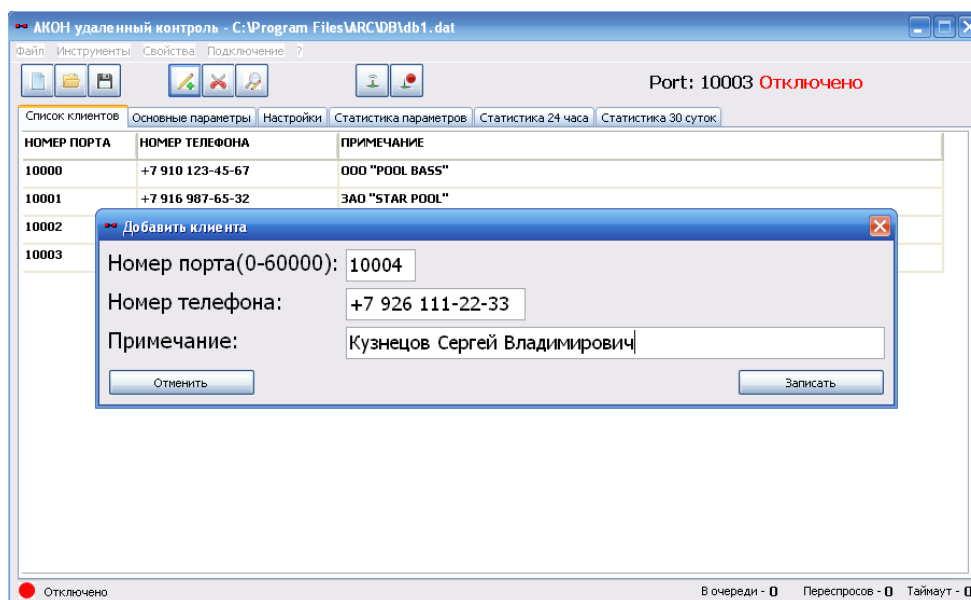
АКОН удаленный контроль - C:\Program Files\ARC\DB\db1.dat

Файл Инструменты Свойства Подключение ?

Port: 10003 Отключено

Список клиентов | Основные параметры | Настройки | Статистика параметров | Статистика 24 часа | Статистика 30 суток

| НОМЕР ПОРТА | НОМЕР ТЕЛЕФОНА | ПРИМЕЧАНИЕ |
|---|---|---|
| 10000 | +7 910 123-45-67 | ООО "POOL BASS" |
| 10001 | +7 916 987-65-32 | ЗАО "STAR POOL" |
| 10002 | | |
| 10003 | | |

Добавить клиента

Номер порта(0-60000): 10004

Номер телефона: +7 926 111-22-33

Примечание: Кузнецов Сергей Владимирович

Отменить

Записать

Отключено

В очереди - 0 Переспросов - 0 Таймаут - 0